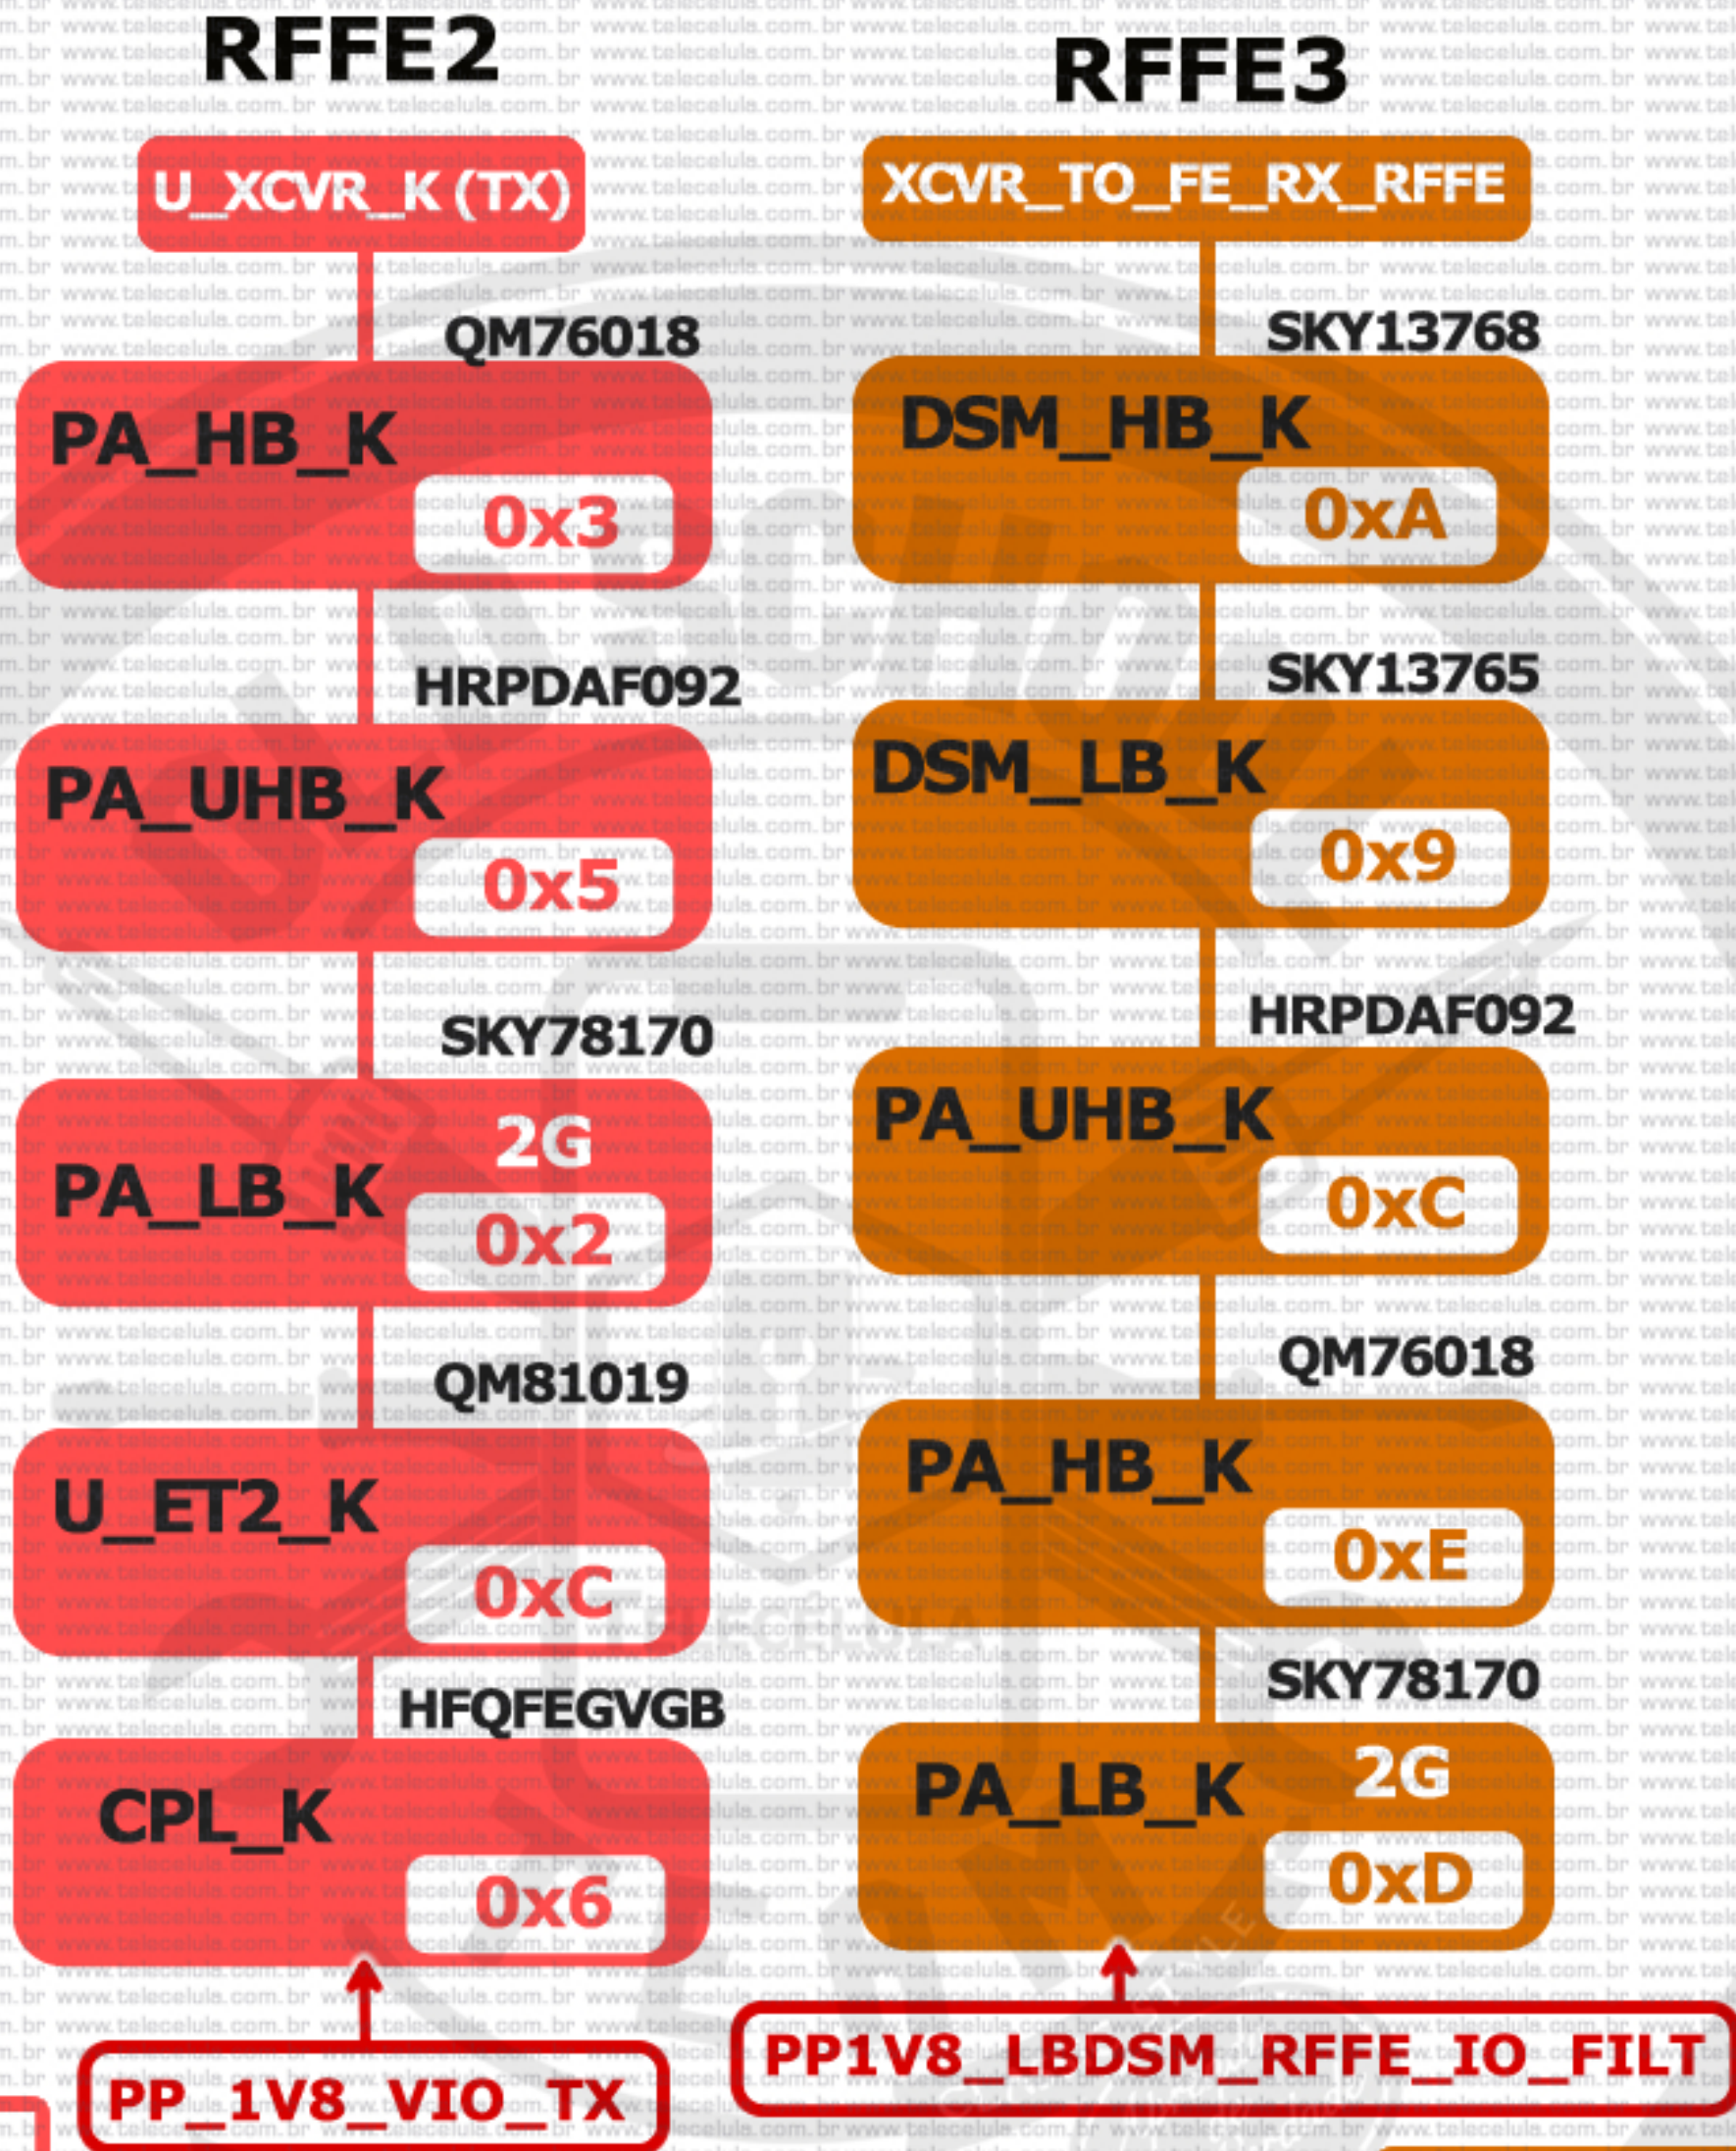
RFFE2

U_XCVR_K (TX)

QM76018
PA_HB_K
0x3

HRPDAF092
PA_UHB_K
0x5

SKY78170
PA_LB_K
2G
0x2

QM81019
U_ET2_K
0xC

HFQFEGVGB
CPL_K
0x6

PP_1V8_VIO_TX

RFFE3

XCVR_TO_FE_RX_RFFE

SKY13768
DSM_HB_K
0xA

SKY13765
DSM_LB_K
0x9

HRPDAF092
PA_UHB_K
0xC

QM76018
PA_HB_K
0xE

SKY78170
PA_LB_K
2G
0xD

PP1V8_LBDSM_RFFE_IO_FILT

www.telecelula.com.br